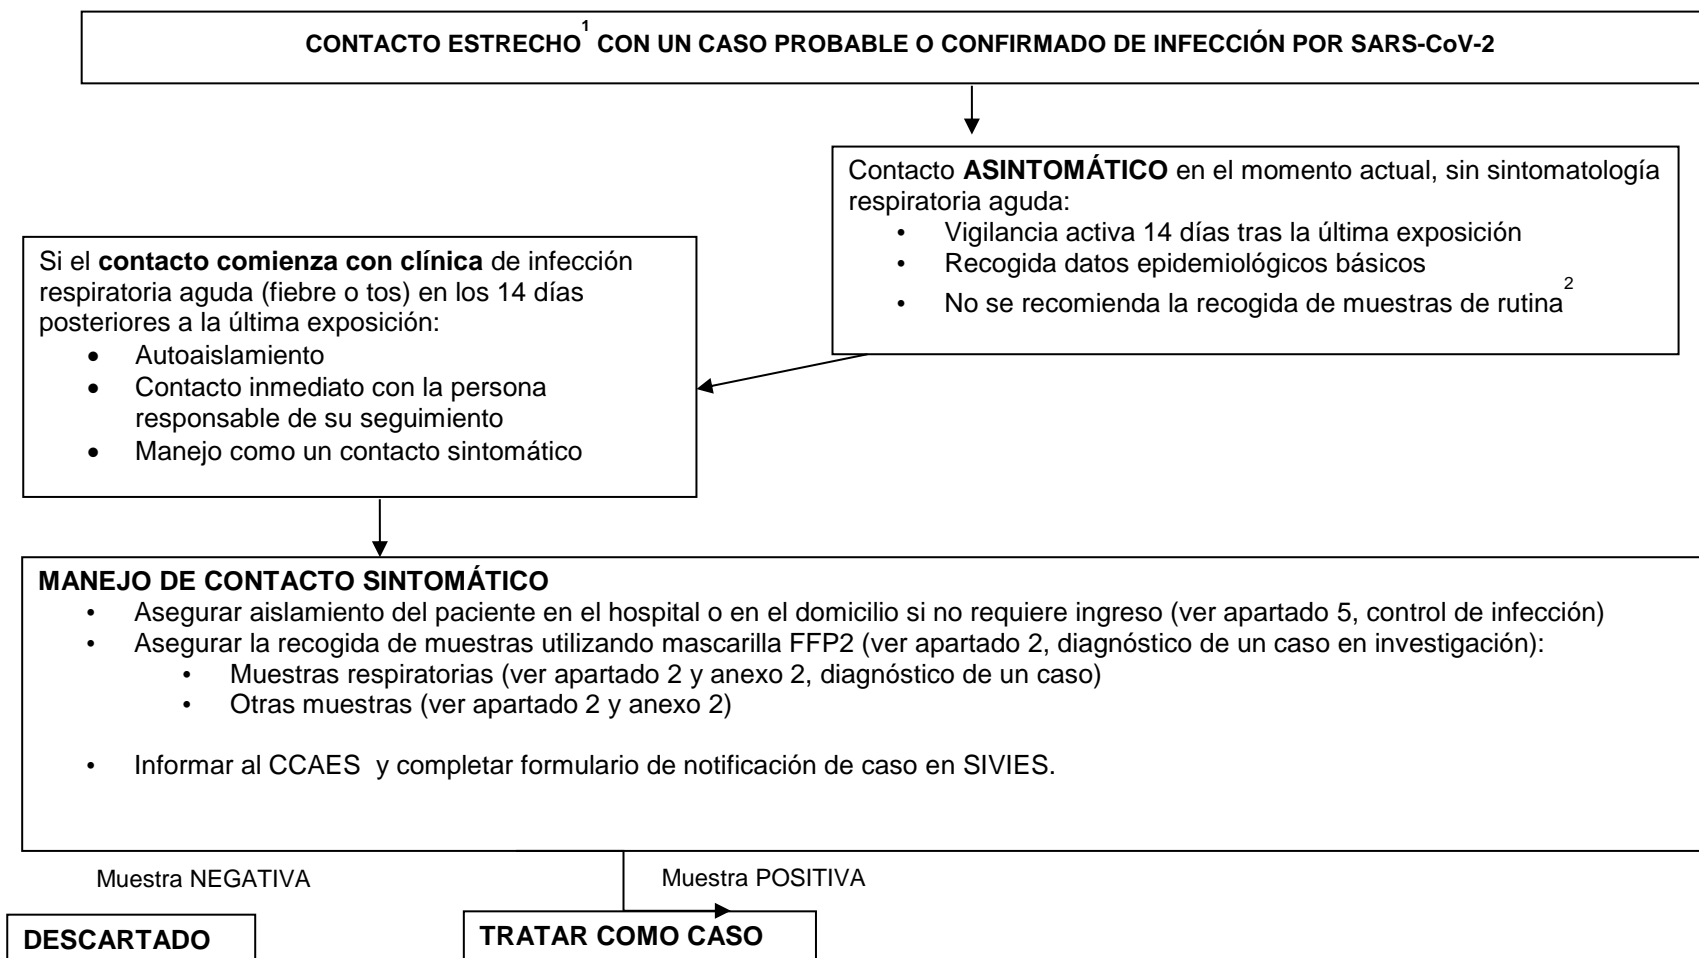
CONTACTO ESTRECHO$^{1}$ CON UN CASO PROBABLE O CONFIRMADO DE INFECCIÓN POR SARS-CoV-2

Contacto **ASINTOMÁTICO** en el momento actual, sin sintomatología respiratoria aguda:
- Vigilancia activa 14 días tras la última exposición
- Recogida datos epidemiológicos básicos
- No se recomienda la recogida de muestras de rutina$^{2}$

Si el **contacto comienza con clínica** de infección respiratoria aguda (fiebre o tos) en los 14 días posteriores a la última exposición:
- Autoaislamiento
- Contacto inmediato con la persona responsable de su seguimiento
- Manejo como un contacto sintomático

**MANEJO DE CONTACTO SINTOMÁTICO**
- Asegurar aislamiento del paciente en el hospital o en el domicilio si no requiere ingreso (ver apartado 5, control de infección)
- Asegurar la recogida de muestras utilizando mascarilla FFP2 (ver apartado 2, diagnóstico de un caso en investigación):
  - Muestras respiratorias (ver apartado 2 y anexo 2, diagnóstico de un caso)
  - Otras muestras (ver apartado 2 y anexo 2)
- Informar al CCAES y completar formulario de notificación de caso en SIVIES.

Muestra NEGATIVA

Muestra POSITIVA

**DESCARTADO**

**TRATAR COMO CASO**